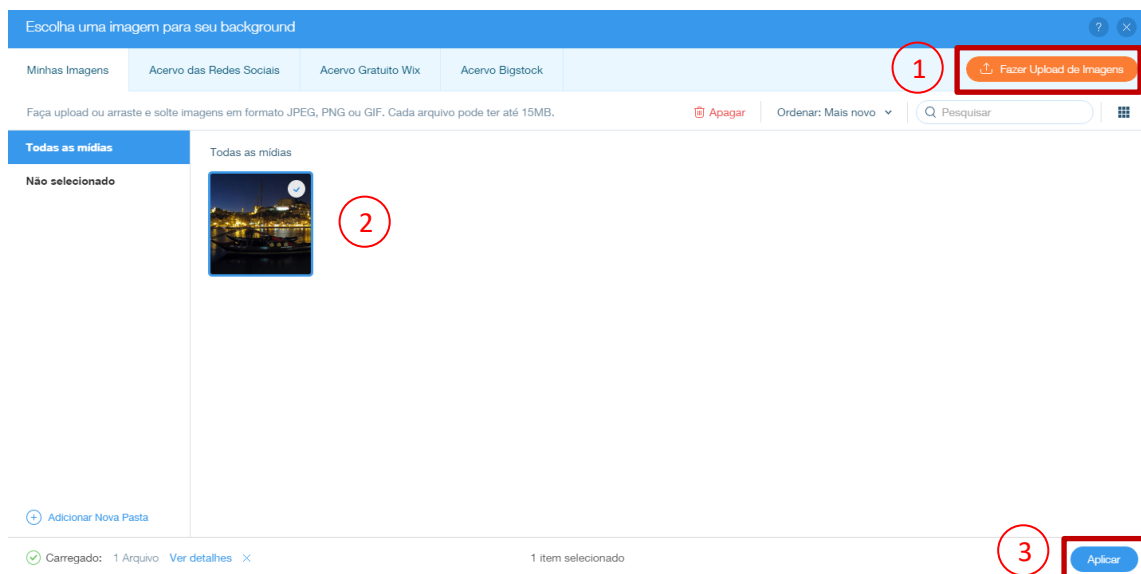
Escolha uma imagem para seu background

?

Minhas Imagens | Acervo das Redes Sociais | Acervo Gratuito Wix | Acervo Bigstock

1

Fazer Upload de Imagens

Faça upload ou arraste e solte imagens em formato JPEG, PNG ou GIF. Cada arquivo pode ter até 15MB.

Apagar

Ordenar: Mais novo

Pesquisar

Todas as mídias

Não selecionado

Todas as mídias

2

Adicionar Nova Pasta

Carregado: 1 Arquivo Ver detalhes

1 item selecionado

3

Aplicar